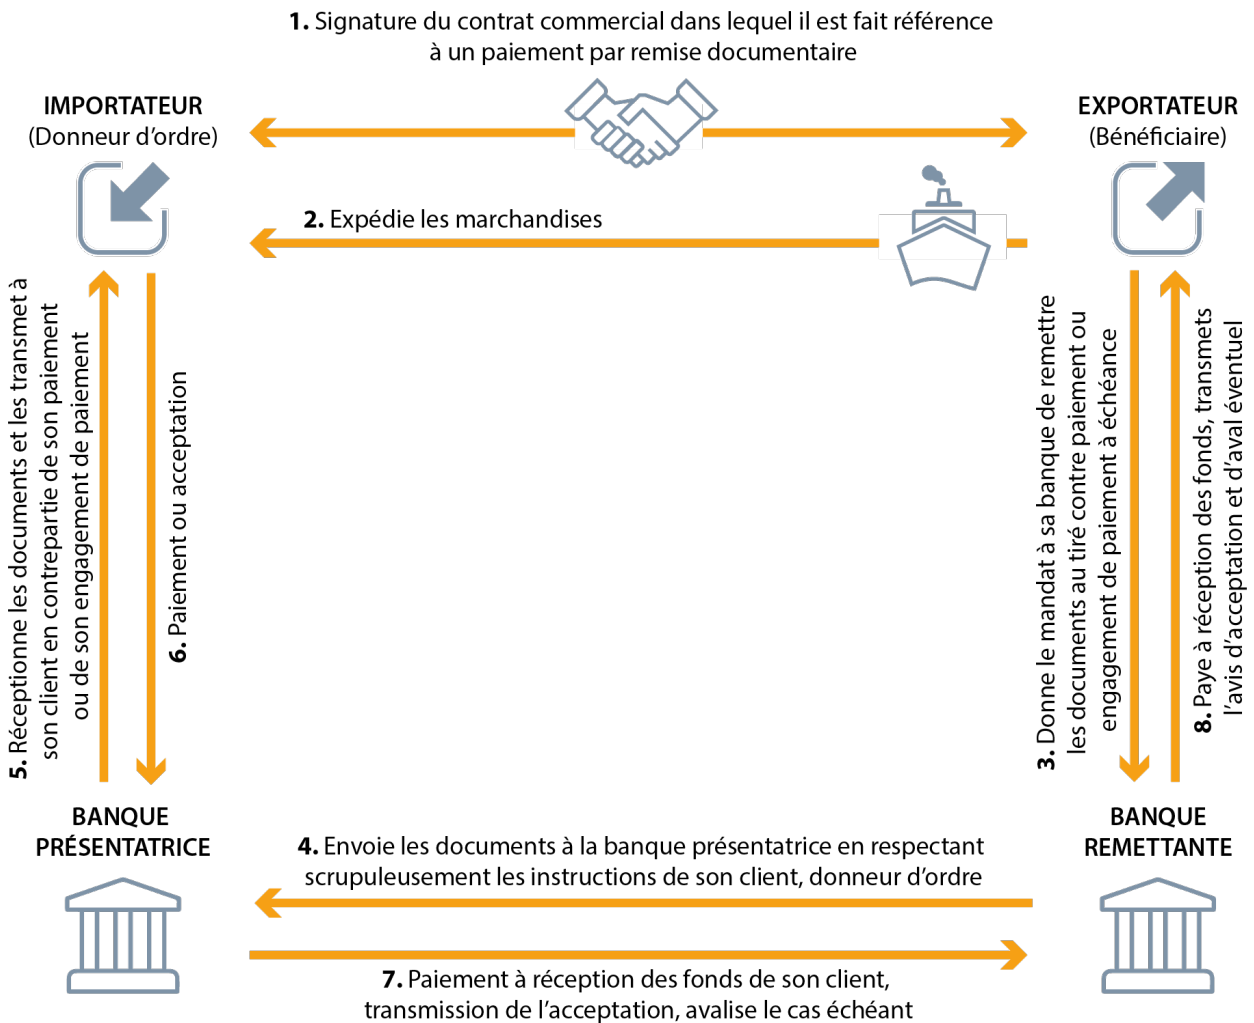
**1.** Signature du contrat commercial dans lequel il est fait référence à un paiement par remise documentaire

IMPORTATEUR
(Donneur d'ordre)

EXPORTATEUR
(Bénéficiaire)

**2.** Expédie les marchandises

**5.** Réceptionne les documents et les transmet à son client en contrepartie de son paiement ou de son engagement de paiement

**6.** Paiement ou acceptation

**3.** Donne le mandat à sa banque de remettre les documents au tiré contre paiement ou engagement de paiement à échéance

**8.** Paye à réception des fonds, transmets l'avis d'acceptation et d'aval éventuel

BANQUE
PRÉSENTATRICE

BANQUE
REMETTANTE

**4.** Envoie les documents à la banque présentatrice en respectant scrupuleusement les instructions de son client, donneur d'ordre

**7.** Paiement à réception des fonds de son client, transmission de l'acceptation, avalise le cas échéant